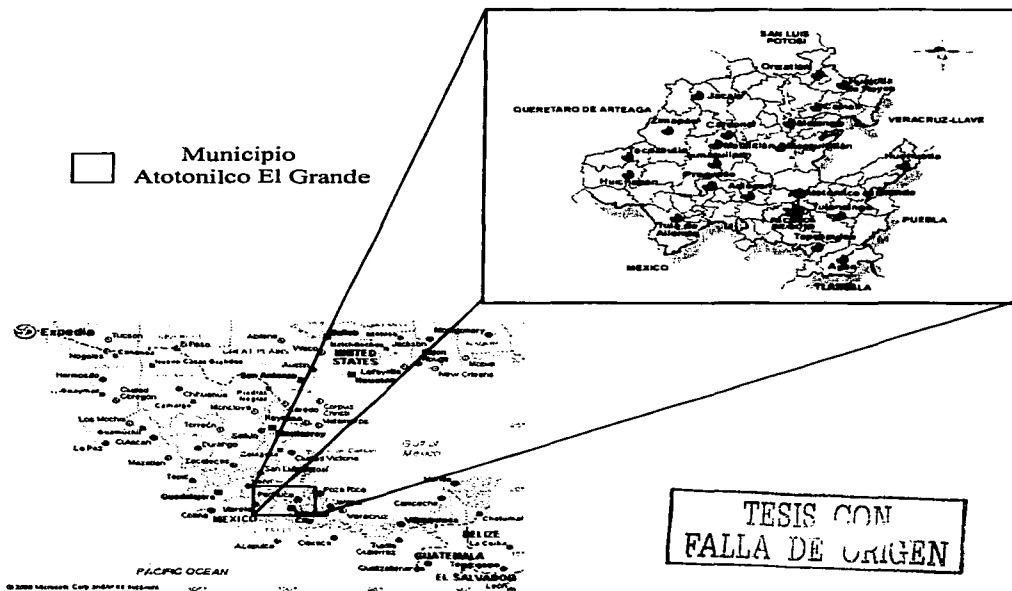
Municipio
Atotonilco El Grande

SAN LUIS POTOSI

QUERETARO DE ARTEAGA

VERACRUZ-LLAVE

PUEBLA

MEXICO

TLAXCALA

Expedia

Tucson

El Paso

Nogales

Hermosillo

Austin

San Antonio

UNITED STATES

New Orleans

Houston

Chihuahua

Monclova

Torreón

Durango

Los Mochis

La Paz

Mazatlan

Zacatecas

Tepic

Guadalajara

Colima

MEXICO

Acapulco

Oaxaca

Veracruz

Campeche

Chetumal

BELIZE

GUATEMALA

EL SALVADOR

Gulf of Mexico

PACIFIC OCEAN

Poza Rica

TESIS CON
FALLA DE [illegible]RIGEN